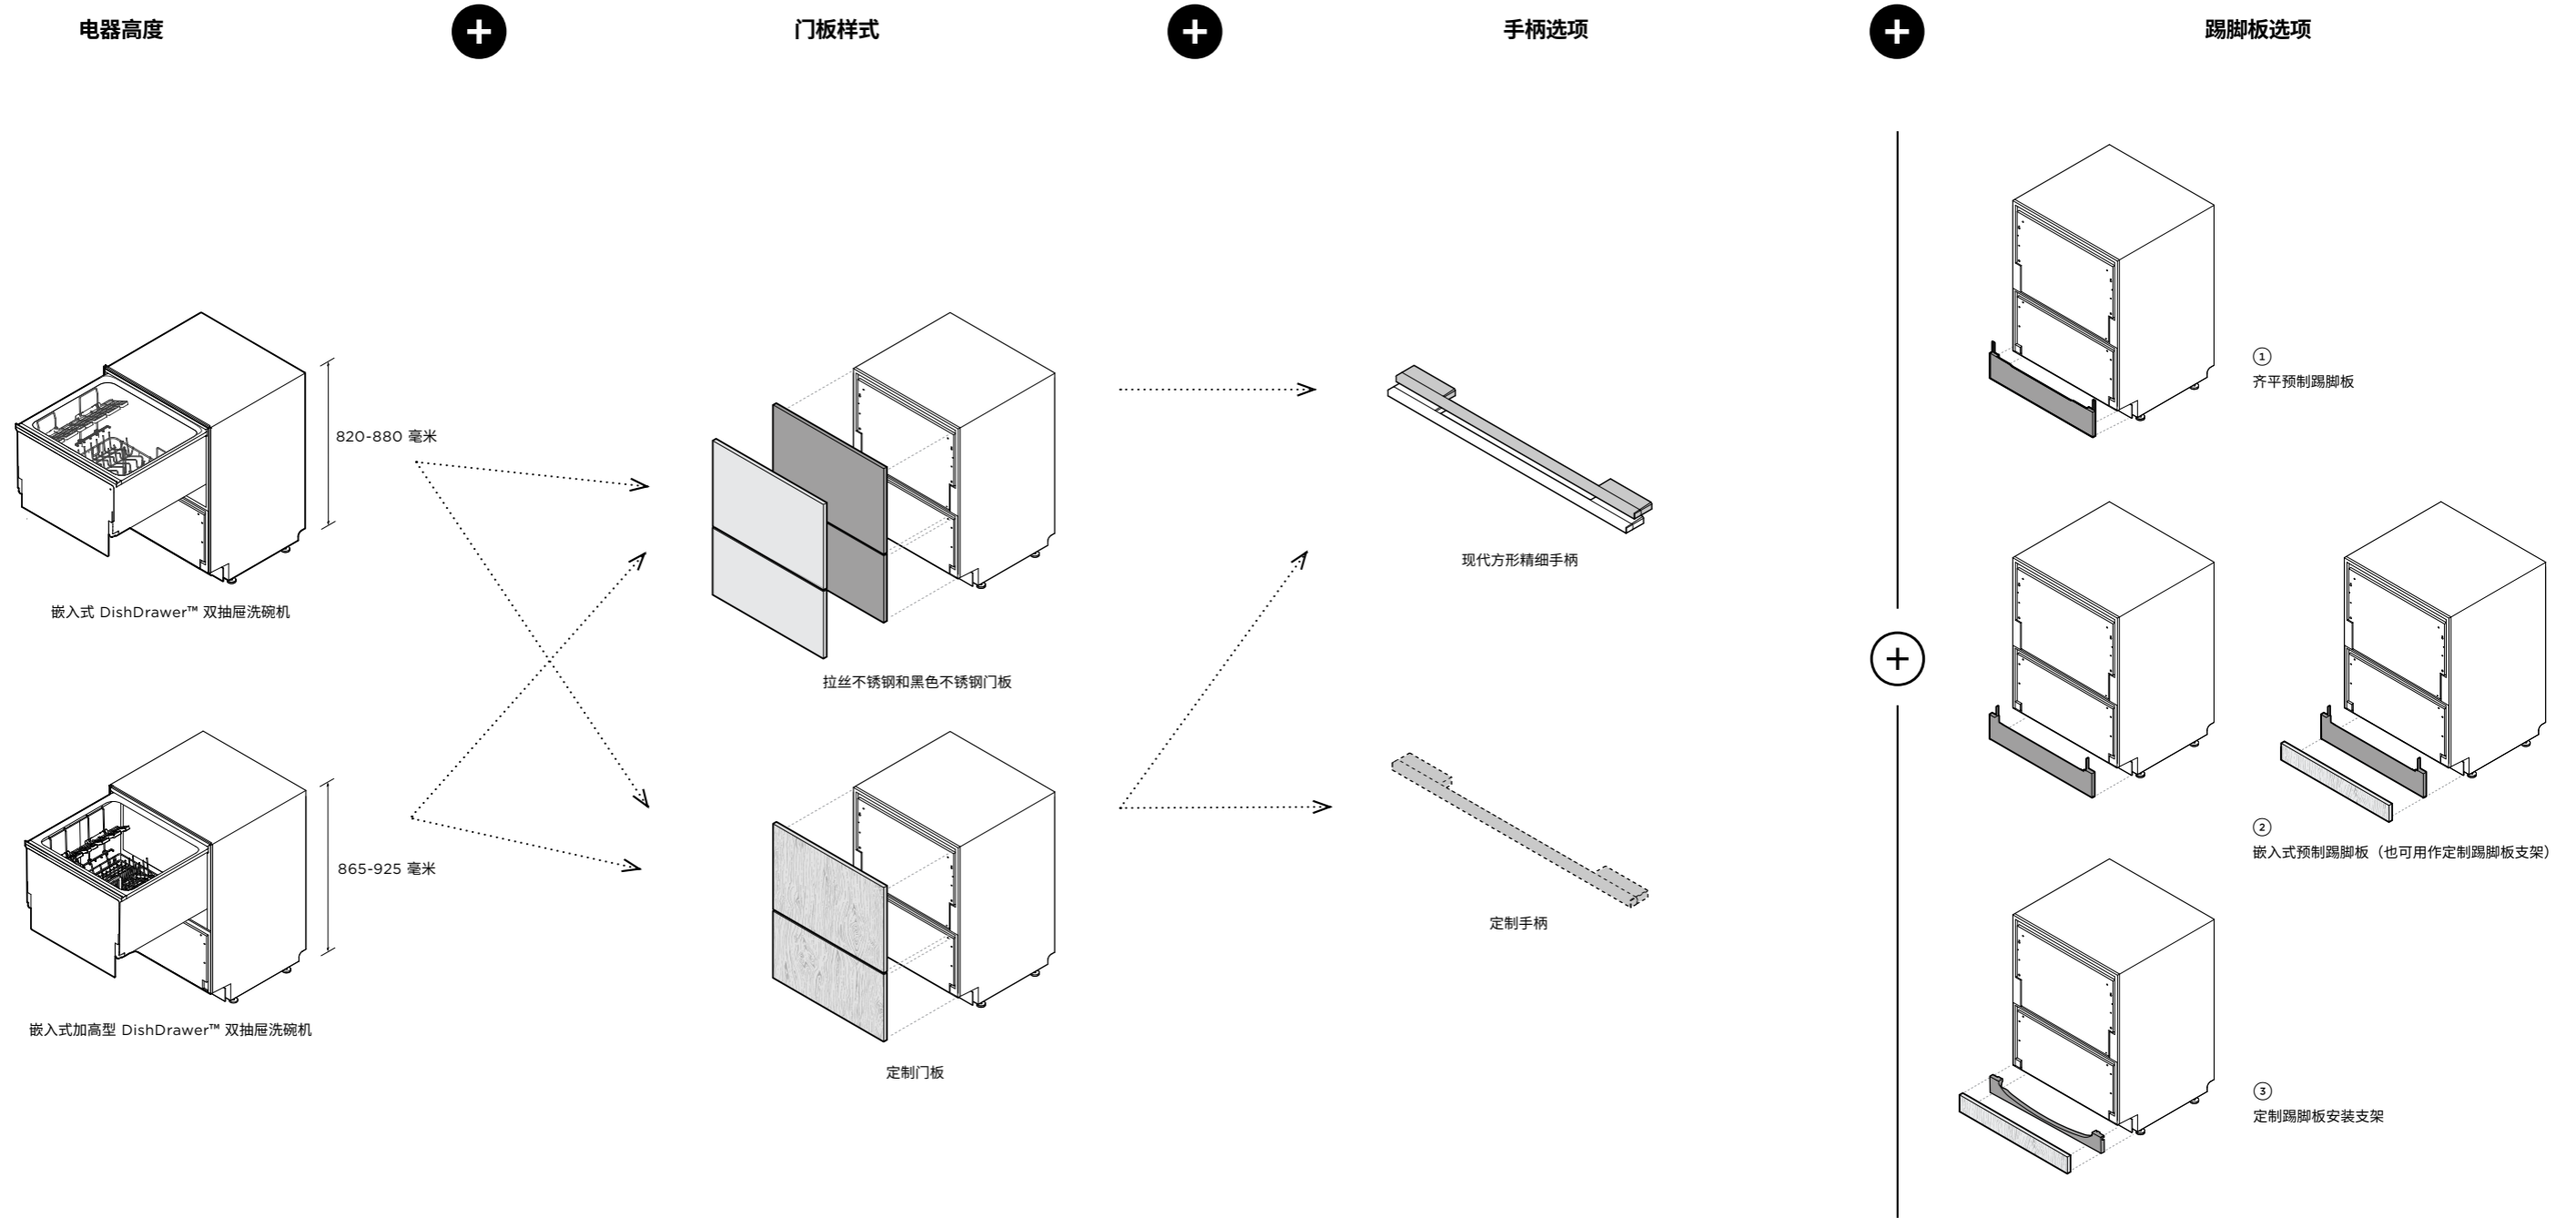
电器高度

门板样式

手柄选项

踢脚板选项

820-880 毫米

嵌入式 DishDrawer™ 双抽屉洗碗机

865-925 毫米

嵌入式加高型 DishDrawer™ 双抽屉洗碗机

拉丝不锈钢和黑色不锈钢门板

定制门板

现代方形精细手柄

定制手柄

①
齐平预制踢脚板

②
嵌入式预制踢脚板（也可用作定制踢脚板支架）

③
定制踢脚板安装支架